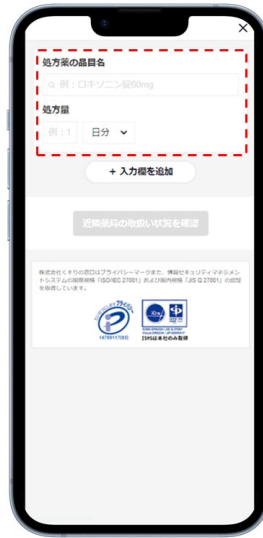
×

処方薬の品目名

例：ロキソニン錠60mg

処方量

例：1　日分

+ 入力欄を追加

近隣薬局の取扱い状況を確認

株式会社くすりの窓口はプライバシーマークまた、情報セキュリティマネジメントシステムの国際規格「ISO/IEC 27001」および国内規格「JIS Q 27001」の認証を取得しています。

プライバシー
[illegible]

ISMS
ISMSは本社のみ取得